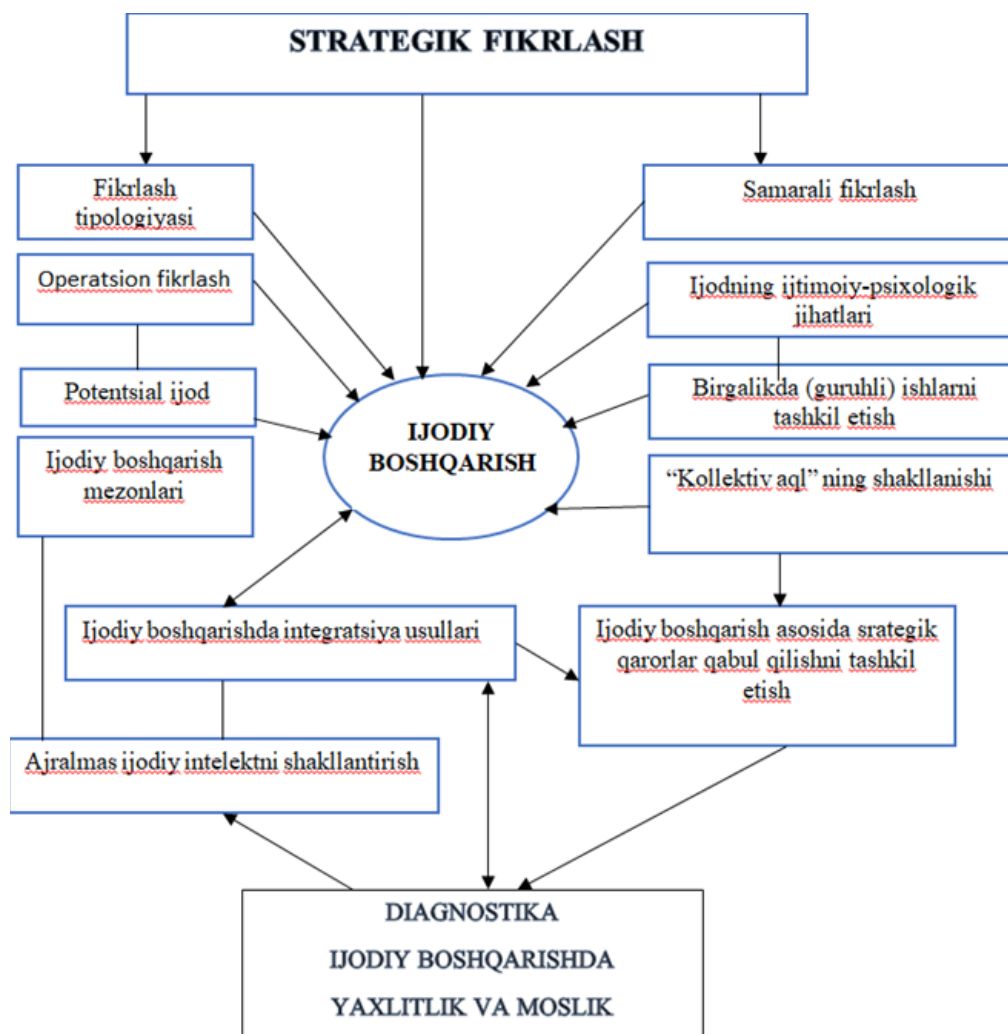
STRATEGIK FIKRLASH

Fikrlash tipologiyasi

Samarali fikrlash

Operatsion fikrlash

Ijodning ijtimoiy-psixologik jihatlari

Potentsial ijod

Birgalikda (guruhli) ishlarni tashkil etish

IJODIY BOSHQARISH

Ijodiy boshqarish mezonlari

"Kollektiv aql" ning shakllanishi

Ijodiy boshqarishda integratsiya usullari

Ijodiy boshqarish asosida srategik qarorlar qabul qilishni tashkil etish

Ajralmas ijodiy intelektni shakllantirish

DIAGNOSTIKA

IJODIY BOSHQARISHDA

YAXLITLIK VA MOSLIK